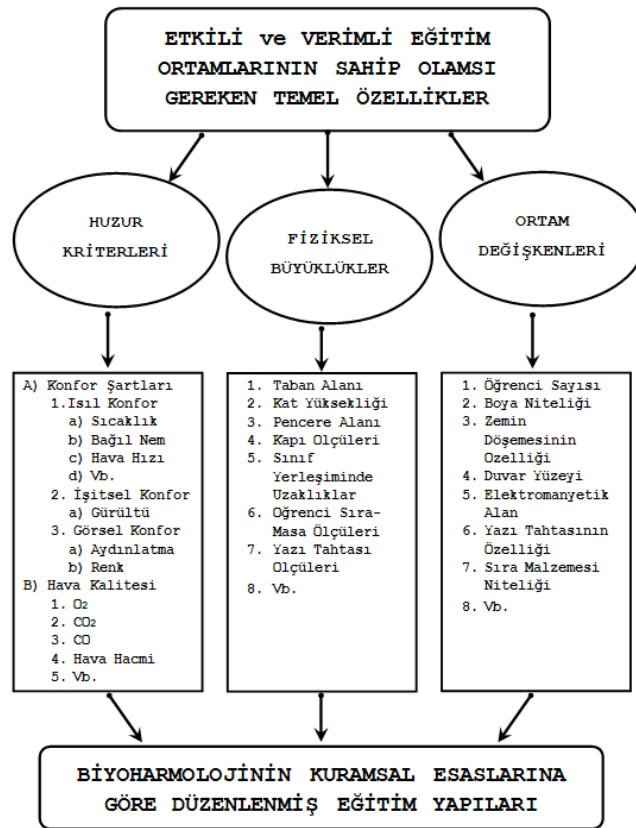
ETKİLİ ve VERİMLİ EĞİTİM ORTAMLARININ SAHİP OLAMSI GEREKEN TEMEL ÖZELLİKLER

HUZUR KRİTERLERİ

FİZİKSEL BÜYÜKLÜKLER

ORTAM DEĞİŞKENLERİ

A) Konfor Şartları
1.Isıl Konfor
a) Sıcaklık
b) Bağıl Nem
c) Hava Hızı
d) Vb.
2. İşitsel Konfor
a) Gürültü
3. Görsel Konfor
a) Aydınlatma
b) Renk
B) Hava Kalitesi
1. $O_2$
2. $CO_2$
3. CO
4. Hava Hacmi
5. Vb.

1. Taban Alanı
2. Kat Yüksekliği
3. Pencere Alanı
4. Kapı Ölçüleri
5. Sınıf Yerleşiminde Uzaklıklar
6. Öğrenci Sıra-Masa Ölçüleri
7. Yazı Tahtası Ölçüleri
8. Vb.

1. Öğrenci Sayısı
2. Boya Niteliği
3. Zemin Döşemesinin Özelliği
4. Duvar Yüzeyi
5. Elektromanyetik Alan
6. Yazı Tahtasının Özelliği
7. Sıra Malzemesi Niteliği
8. Vb.

BİYOHARMOLOJİNİN KURAMSAL ESASLARINA GÖRE DÜZENLENMİŞ EĞİTİM YAPILARI